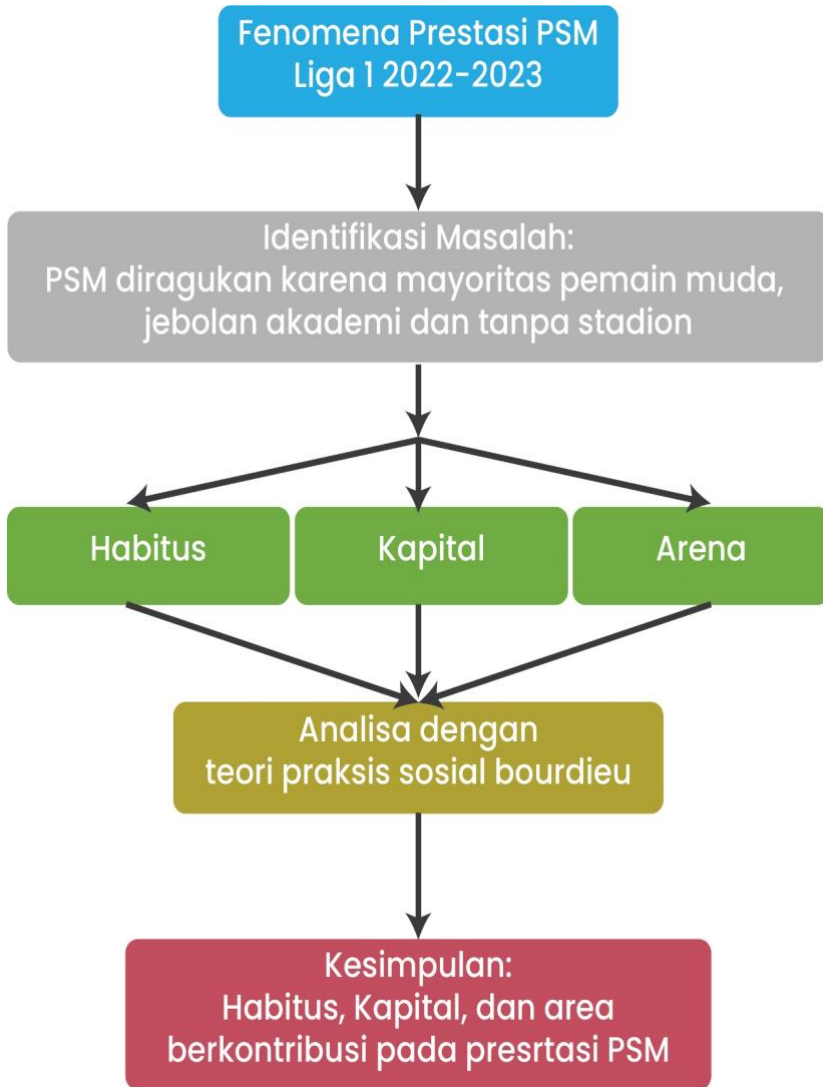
Fenomena Prestasi PSM
Liga 1 2022-2023

Identifikasi Masalah:
PSM diragukan karena mayoritas pemain muda, jebolan akademi dan tanpa stadion

Habitus

Kapital

Arena

Analisa dengan
teori praksis sosial bourdieu

Kesimpulan:
Habitus, Kapital, dan area
berkontribusi pada presrtasi PSM